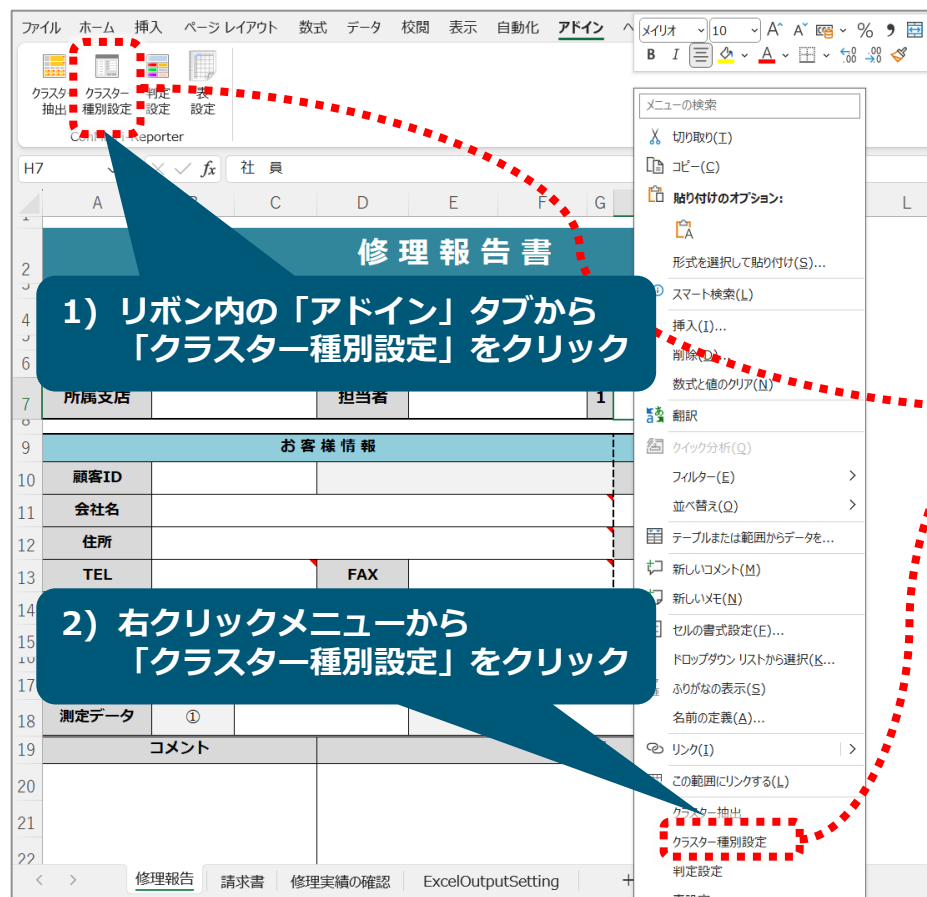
ファイル ホーム 挿入 ページ レイアウト 数式 データ 校閲 表示 自動化 アドイン

クラスター抽出 クラスター種別設定 判定設定 表設定
ConMas i-Reporter

H7 社 員

A C D E F G L

修理報告書

1) リボン内の「アドイン」タブから
「クラスター種別設定」をクリック

所属支店 担当者 1

お客様情報
顧客ID
会社名
住所
TEL FAX

2) 右クリックメニューから
「クラスター種別設定」をクリック

測定データ ①
コメント

修理報告 請求書 修理実績の確認 ExcelOutputSetting +

メイリオ 10 A^ A˅ % B I A

メニューの検索
切り取り(T)
コピー(C)
貼り付けのオプション:
形式を選択して貼り付け(S)...
スマート検索(L)
挿入(I)...
削除(D)...
数式と値のクリア(N)
翻訳
クイック分析(Q)
フィルター(E)
並べ替え(O)
テーブルまたは範囲からデータを...
新しいコメント(M)
新しいメモ(N)
セルの書式設定(F)...
ドロップダウン リストから選択(K)...
ふりがなの表示(S)
名前の定義(A)...
リンク(I)
この範囲にリンクする(L)
クラスター抽出
クラスター種別設定
判定設定